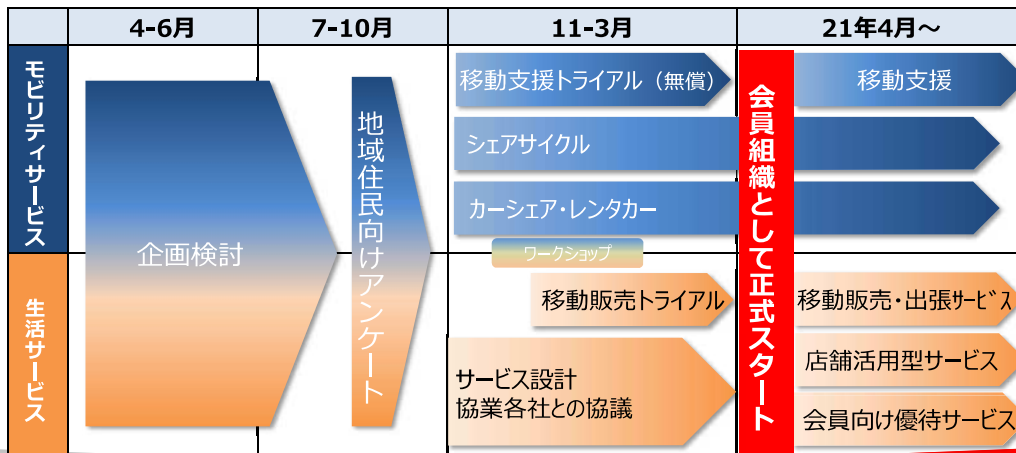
| | 4-6月 | 7-10月 | 11-3月 | 21年4月～ |
|---|---|---|---|---|

モビリティサービス

生活サービス

企画検討

地域住民向けアンケート

移動支援トライアル（無償）

シェアサイクル

カーシェア・レンタカー

ワークショップ

移動販売トライアル

サービス設計
協業各社との協議

会員組織として正式スタート

移動支援

移動販売・出張サービス

店舗活用型サービス

会員向け優待サービス